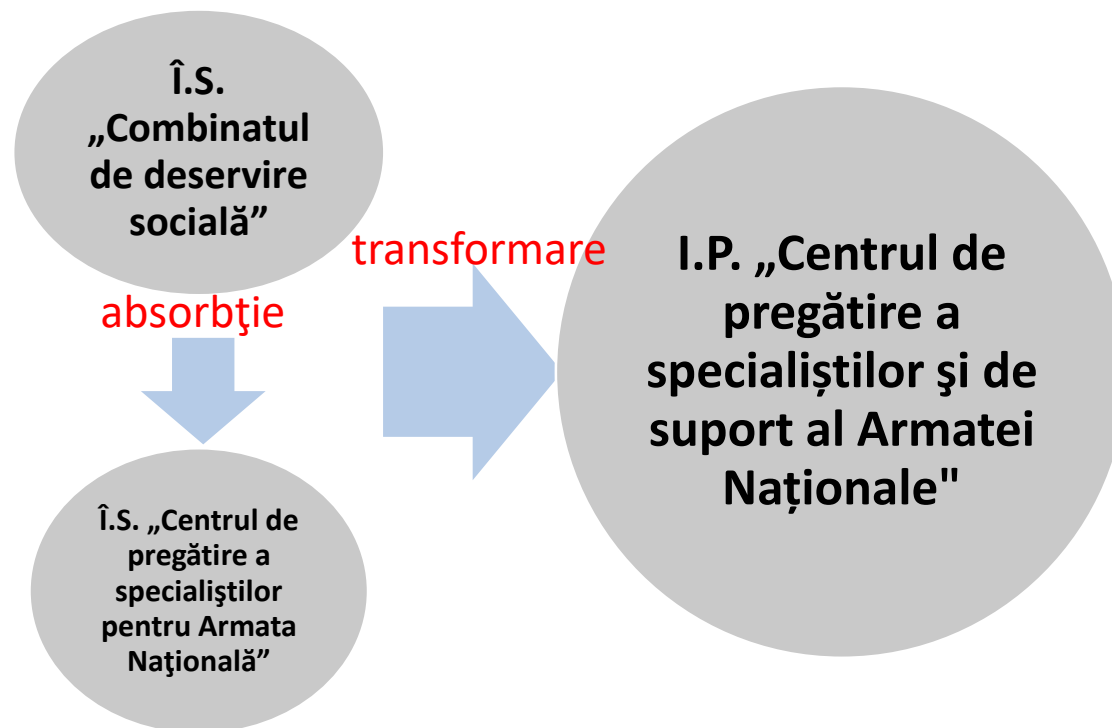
Î.S. „Combinatul de deservire socială”

absorbţie

Î.S. „Centrul de pregătire a specialiştilor pentru Armata Naţională”

transformare

I.P. „Centrul de pregătire a specialiștilor şi de suport al Armatei Naționale"